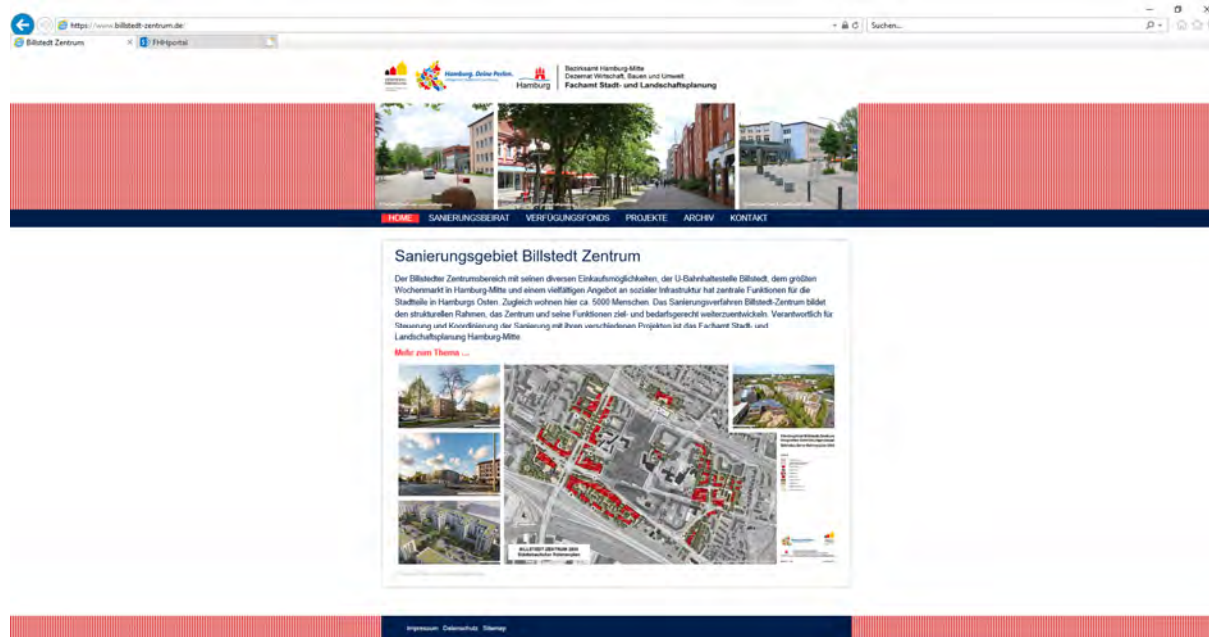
https://www.billstedt-zentrum.de/

Suchen...

Billstedt Zentrum

FHHportal

Hamburg. Deine Perlen.

Hamburg

Bezirksamt Hamburg-Mitte
Dezernat Wirtschaft, Bauen und Umwelt
Fachamt Stadt- und Landschaftsplanung

HOME SANIERUNGSBEIRAT VERFÜGUNGSFONDS PROJEKTE ARCHIV KONTAKT

Sanierungsgebiet Billstedt Zentrum

Der Billstedter Zentrumsbereich mit seinen diversen Einkaufsmöglichkeiten, der U-Bahnhaltestelle Billstedt, dem größten Wochenmarkt in Hamburg-Mitte und einem vielfältigen Angebot an sozialer Infrastruktur hat zentrale Funktionen für die Stadtteile in Hamburgs Osten. Zugleich wohnen hier ca. 5000 Menschen. Das Sanierungsverfahren Billstedt-Zentrum bildet den strukturellen Rahmen, das Zentrum und seine Funktionen ziel- und bedarfsgerecht weiterzuentwickeln. Verantwortlich für Steuerung und Koordinierung der Sanierung mit ihren verschiedenen Projekten ist das Fachamt Stadt- und Landschaftsplanung Hamburg-Mitte.

Mehr zum Thema ...

BILLSTEDT ZENTRUM 2020
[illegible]

Impressum Datenschutz Sitemap